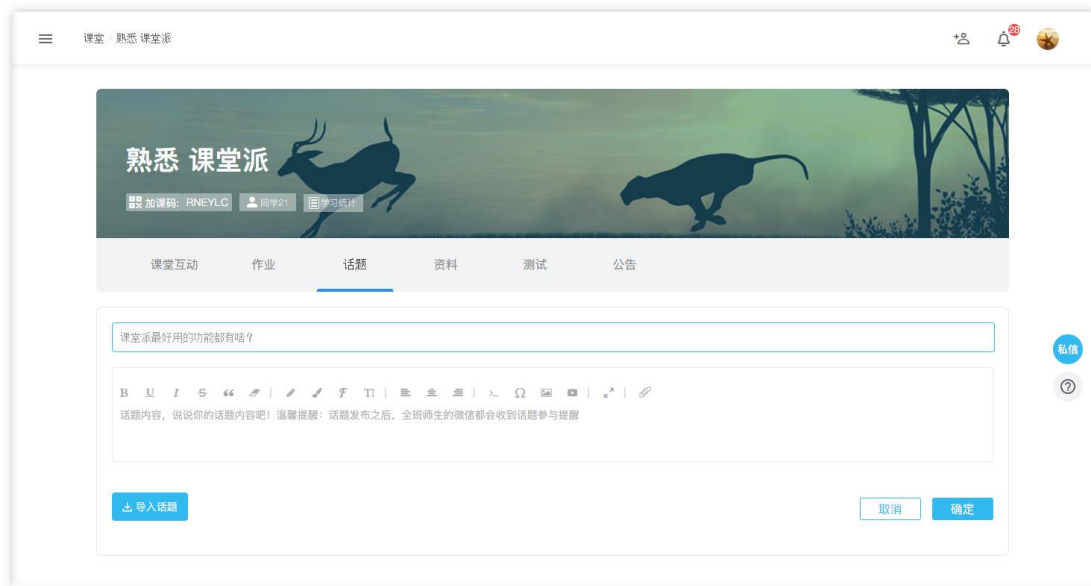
课堂 · 熟悉 课堂派

28

熟悉 课堂派

加课码: RNEYLC　同学21　学习统计

课堂互动　作业　话题　资料　测试　公告

课堂派最好用的功能都有啥?

B U I S " T| Ω

话题内容, 说说你的话题内容吧! 温馨提醒: 话题发布之后, 全班师生的微信都会收到话题参与提醒

导入话题

取消　确定

私信

?